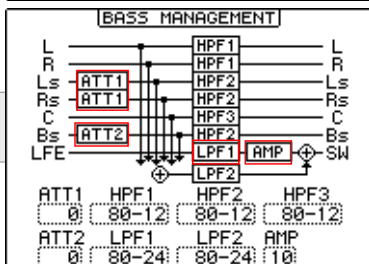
BASS MANAGEMENT

L
R
Ls
Rs
C
Bs
LFE

ATT1
ATT1
ATT2

HPF1
HPF1
HPF2
HPF2
HPF3
HPF2
LPF1
LPF2

AMP

L
R
Ls
Rs
C
Bs
SW

| ATT1 | HPF1 | HPF2 | HPF3 |
|---|---|---|---|
| 0 | 80-12 | 80-12 | 80-12 |
| ATT2 | LPF1 | LPF2 | AMP |
| 0 | 80-24 | 80-24 | 10 |